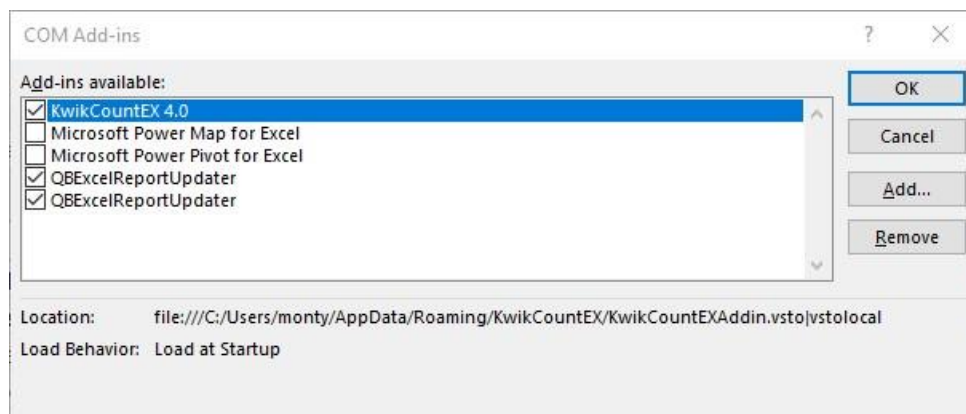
COM Add-ins

?

Add-ins available:

KwikCountEX 4.0
Microsoft Power Map for Excel
Microsoft Power Pivot for Excel
QBExcelReportUpdater
QBExcelReportUpdater

OK

Cancel

Add...

Remove

Location: file:///C:/Users/monty/AppData/Roaming/KwikCountEX/KwikCountEXAddin.vsto|vstolocal

Load Behavior: Load at Startup